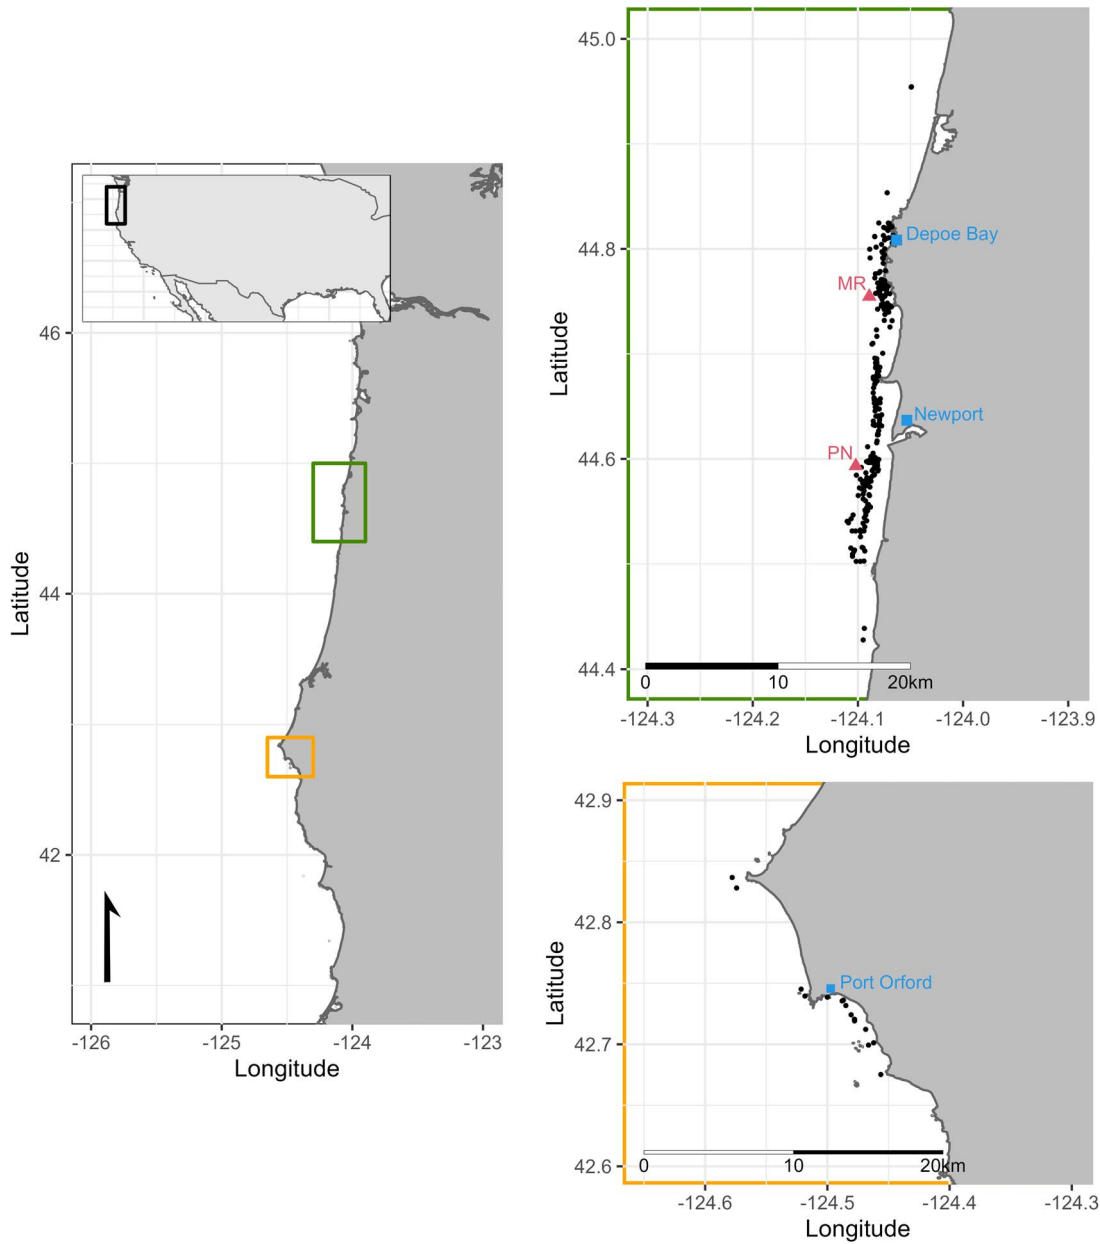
46
44
42
Latitude
-126
-125
-124
-123
Longitude

45.0
44.8
44.6
44.4
Latitude
Depoe Bay
MR
Newport
PN
0
10
20km
-124.3
-124.2
-124.1
-124.0
-123.9
Longitude

42.9
42.8
42.7
42.6
Latitude
Port Orford
0
10
20km
-124.6
-124.5
-124.4
-124.3
Longitude